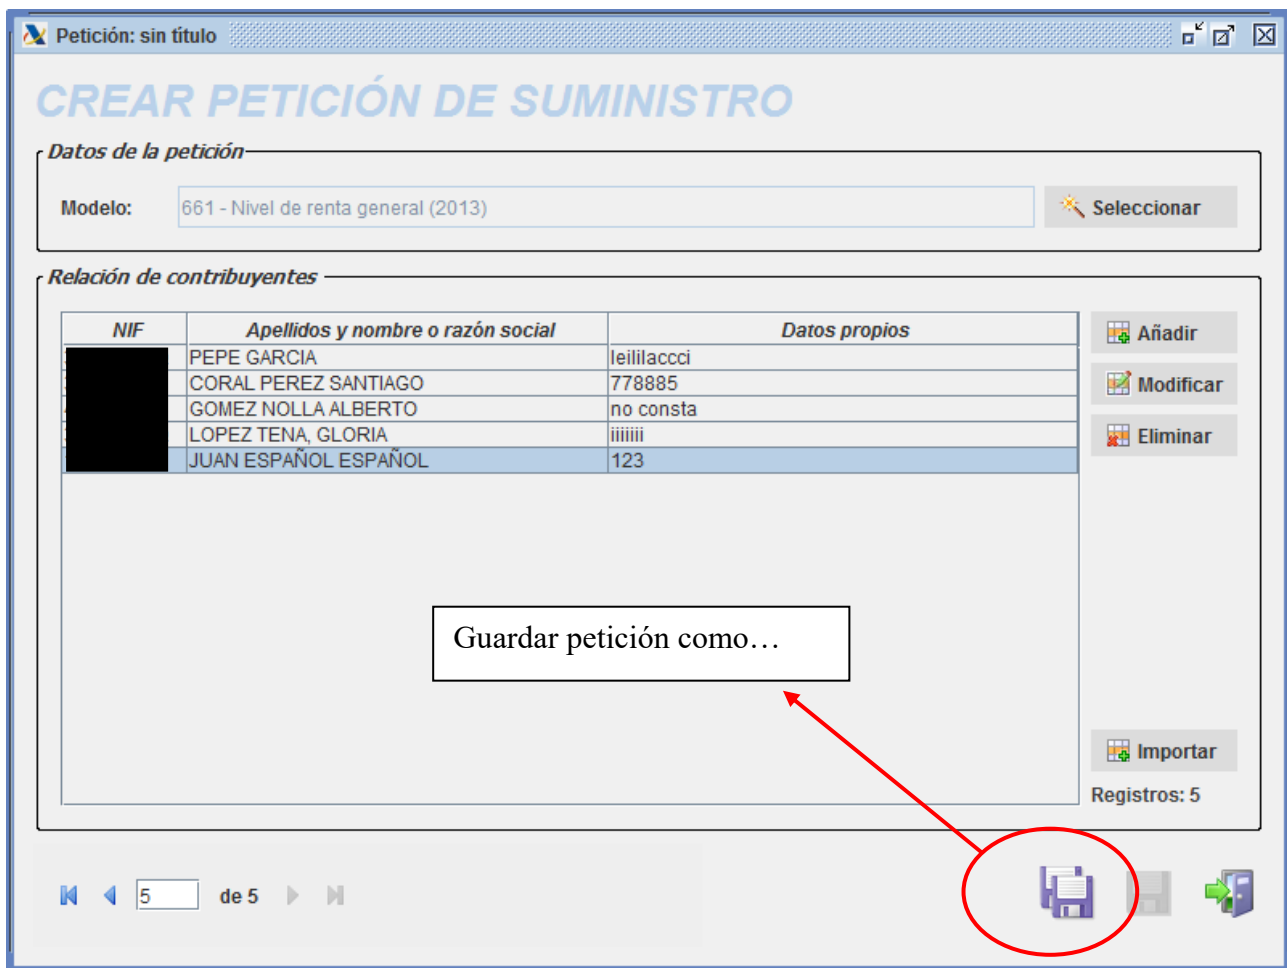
Petición: sin título

CREAR PETICIÓN DE SUMINISTRO

Datos de la petición

Modelo: 661 - Nivel de renta general (2013) Seleccionar

Relación de contribuyentes

| NIF | Apellidos y nombre o razón social | Datos propios |
|---|---|---|
| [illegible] | PEPE GARCIA | leililaccci |
| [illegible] | CORAL PEREZ SANTIAGO | 778885 |
| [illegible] | GOMEZ NOLLA ALBERTO | no consta |
| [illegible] | LOPEZ TENA, GLORIA | iiiiiii |
| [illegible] | JUAN ESPAÑOL ESPAÑOL | 123 |

Añadir
Modificar
Eliminar

Guardar petición como…

Importar
Registros: 5

5 de 5